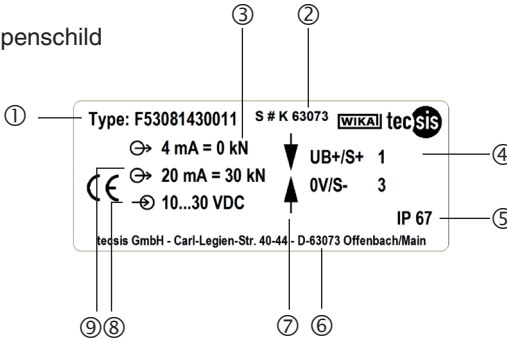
penschild

③ ②

① Type: F53081430011 S # K 63073 WIKA tecsis

4 mA = 0 kN
20 mA = 30 kN
10...30 VDC

CE

UB+/S+ 1
0V/S- 3

④

IP 67 ⑤

tecsis GmbH - Carl-Legien-Str. 40-44 - D-63073 Offenbach/Main

⑨⑧ ⑦ ⑥